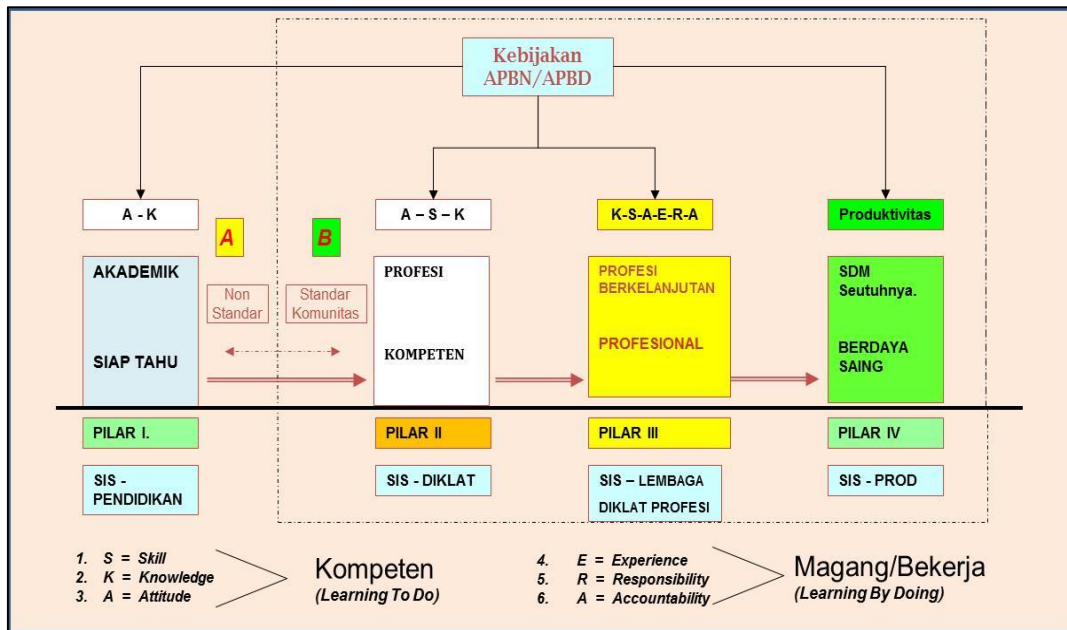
Kebijakan
APBN/APBD

A - K

A

B

A – S – K

K-S-A-E-R-A

Produktivitas

AKADEMIK

SIAP TAHU

Non Standar

Standar Komunitas

PROFESI

KOMPETEN

PROFESI BERKELANJUTAN

PROFESIONAL

SDM Seutuhnya.

BERDAYA SAING

PILAR I.

PILAR II

PILAR III

PILAR IV

SIS - PENDIDIKAN

SIS - DIKLAT

SIS – LEMBAGA DIKLAT PROFESI

SIS - PROD

1. S = Skill
2. K = Knowledge
3. A = Attitude

Kompeten
(Learning To Do)

4. E = Experience
5. R = Responsibility
6. A = Accountability

Magang/Bekerja
(Learning By Doing)